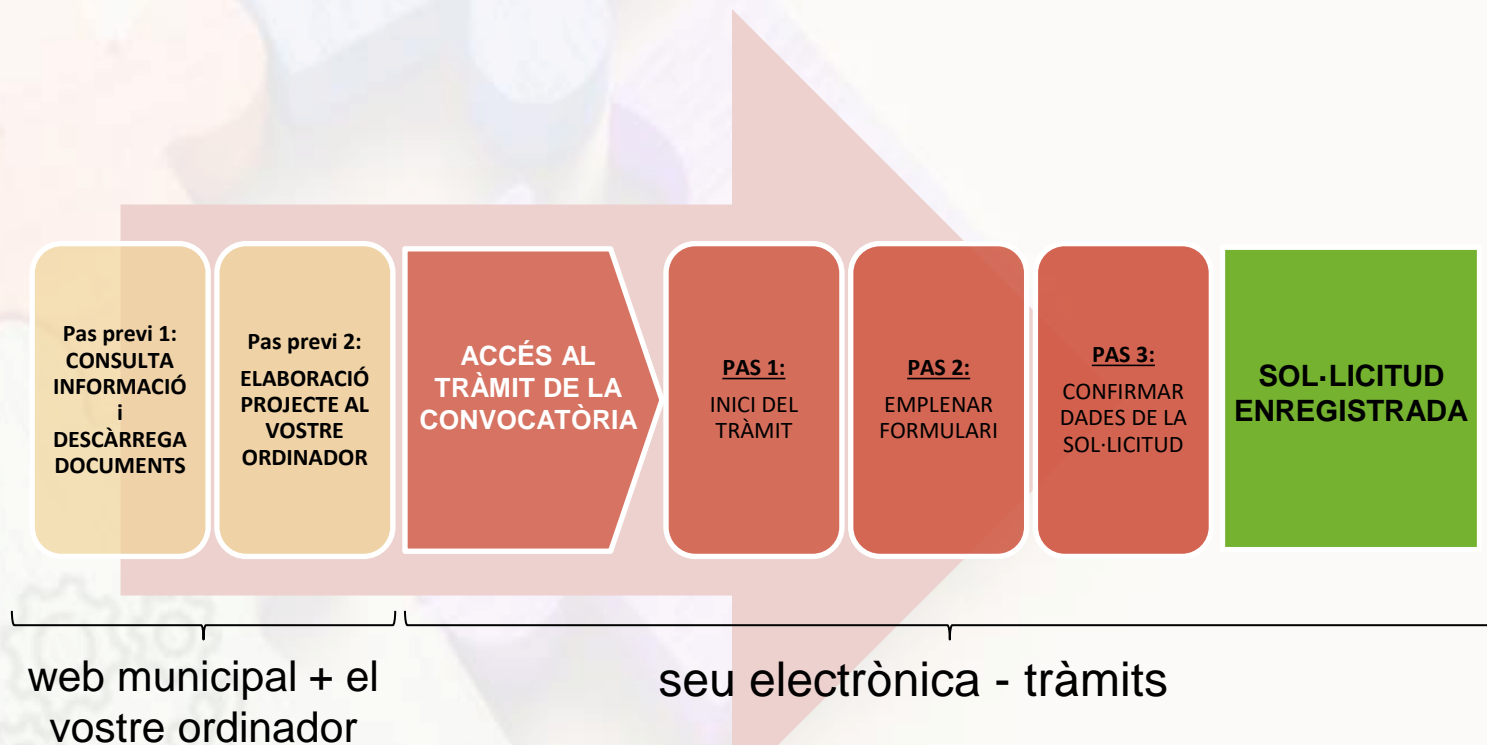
Pas previ 1: CONSULTA INFORMACIÓ i DESCÀRREGA DOCUMENTS

Pas previ 2: ELABORACIÓ PROJECTE AL VOSTRE ORDINADOR

ACCÉS AL TRÀMIT DE LA CONVOCATÒRIA

PAS 1: INICI DEL TRÀMIT

PAS 2: EMPLENAR FORMULARI

PAS 3: CONFIRMAR DADES DE LA SOL·LICITUD

SOL·LICITUD ENREGISTRADA

web municipal + el vostre ordinador

seu electrònica - tràmits